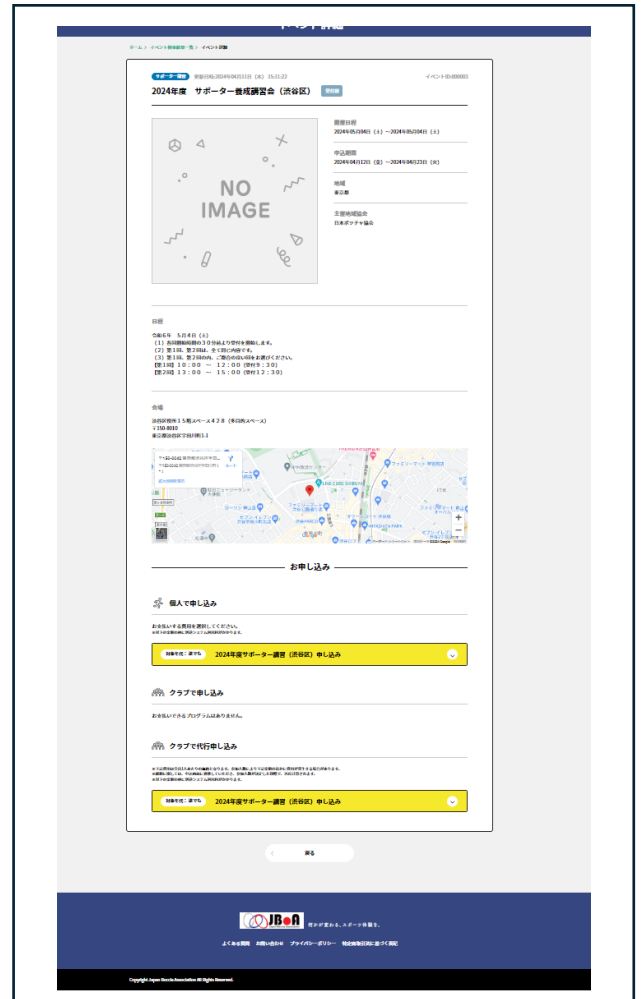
イベント詳細

ホーム > イベント情報新着一覧 > イベント詳細

サポーター講習 更新日時2024年04月11日（木）15:31:22 イベントID:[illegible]

2024年度　サポーター養成講習会（渋谷区） 受付中

NO IMAGE

開催日程
2024年05月04日（土）～2024年05月04日（土）

申込期間
2024年04月12日（金）～2024年04月22日（月）

地域
東京都

主催地域協会
日本ボッチャ協会

日程

令和６年　５月４日（土）
（１）各回開始時刻の３０分前より受付を開始します。
（２）第１回、第２回は、全く同じ内容です。
（３）第１回、第２回のみ、ご都合の良い回をお選びください。
【第1回】１０：００　～　１２：００（受付９：３０）
【第2回】１３：００　～　１５：００（受付１２：３０）

会場

渋谷区役所１５階スペース４２８（本庁舎スペース）
〒150-8010
東京都渋谷区宇田川町1-1

お申し込み

個人で申し込み

お支払いする費目を選択してください。
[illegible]

対象年代：全て　2024年度サポーター講習（渋谷区）申し込み

クラブで申し込み

お支払いできるプログラムはありません。

クラブで代行申し込み

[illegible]

対象年代：全て　2024年度サポーター講習（渋谷区）申し込み

戻る

JBoA 何かが変わる、スポーツ体験を。

よくある質問　お問い合わせ　プライバシーポリシー　特定商取引法に基づく表記

Copyright Japan Boccia Association All Rights Reserved.